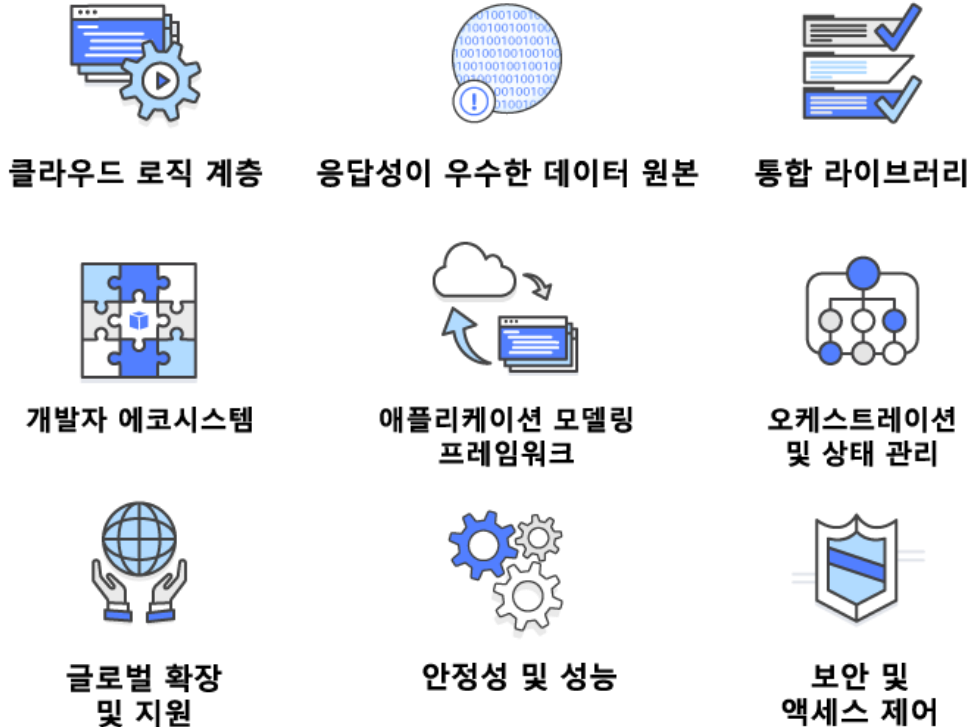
클라우드 로직 계층

응답성이 우수한 데이터 원본

통합 라이브러리

개발자 에코시스템

애플리케이션 모델링 프레임워크

오케스트레이션 및 상태 관리

글로벌 확장 및 지원

안정성 및 성능

보안 및 액세스 제어